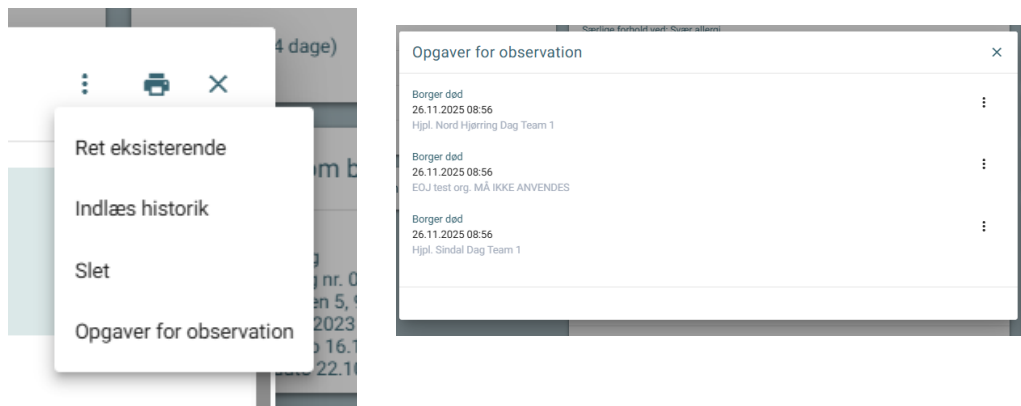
4 dage)

Ret eksisterende

Indlæs historik

Slet

Opgaver for observation

m b

g
g nr. 0
en 5,
2023
o 16.1
ato 22.1

Særlige forhold ved: Svær allergi

Opgaver for observation

×

Borger død
26.11.2025 08:56
Hjpl. Nord Hjørring Dag Team 1

Borger død
26.11.2025 08:56
EOJ test org. MÅ IKKE ANVENDES

Borger død
26.11.2025 08:56
Hjpl. Sindal Dag Team 1